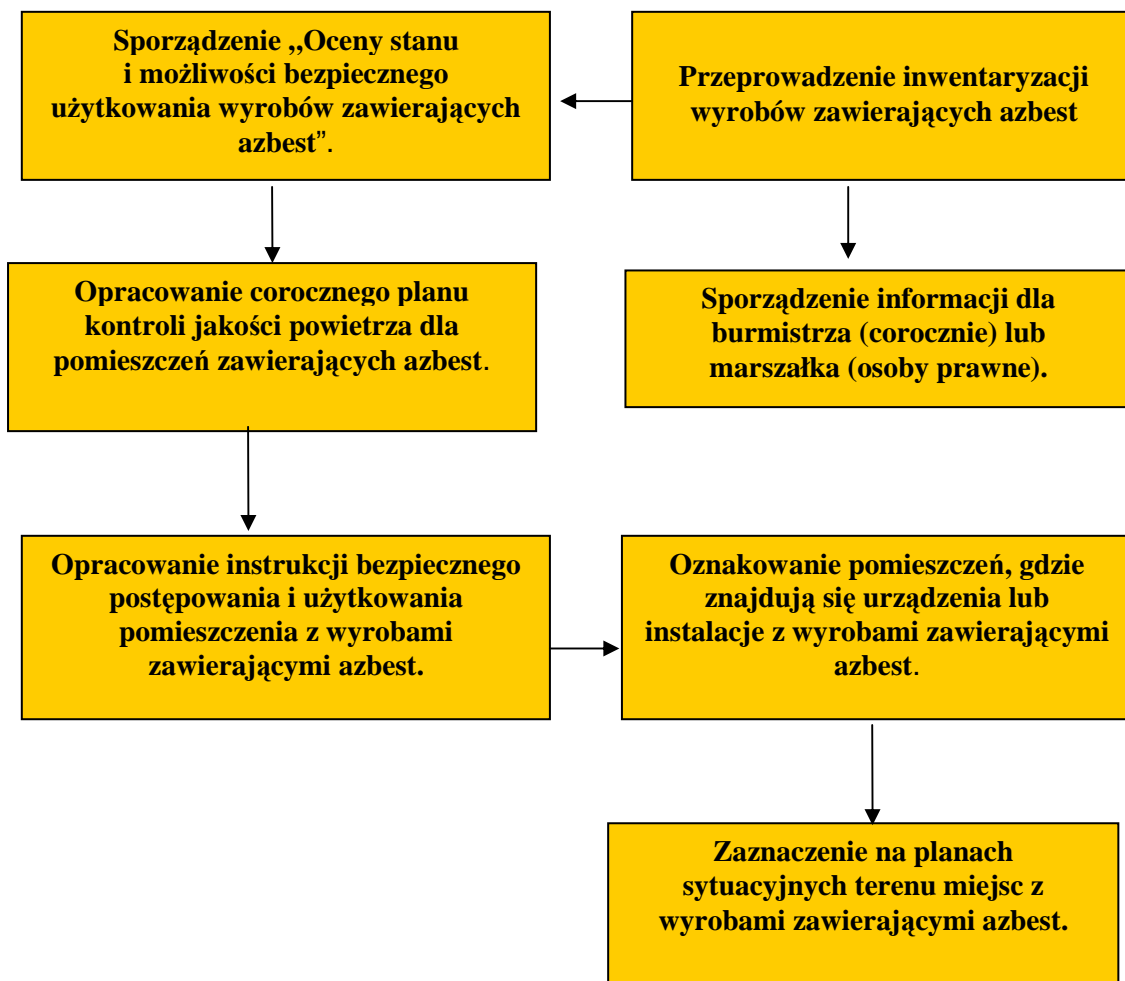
Przeprowadzenie inwentaryzacji wyrobów zawierających azbest

Sporządzenie „Oceny stanu i możliwości bezpiecznego użytkowania wyrobów zawierających azbest".

Sporządzenie informacji dla burmistrza (corocznie) lub marszałka (osoby prawne).

Opracowanie corocznego planu kontroli jakości powietrza dla pomieszczeń zawierających azbest.

Opracowanie instrukcji bezpiecznego postępowania i użytkowania pomieszczenia z wyrobami zawierającymi azbest.

Oznakowanie pomieszczeń, gdzie znajdują się urządzenia lub instalacje z wyrobami zawierającymi azbest.

Zaznaczenie na planach sytuacyjnych terenu miejsc z wyrobami zawierającymi azbest.